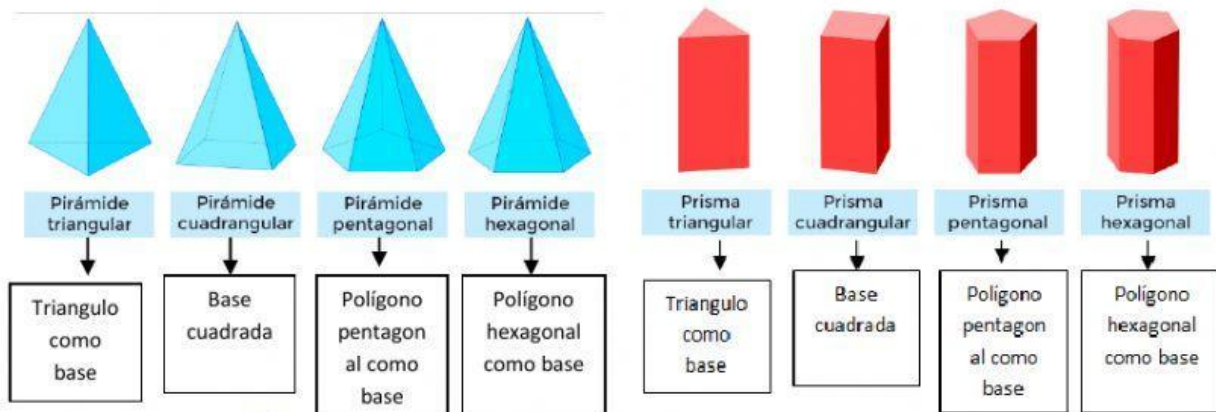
Pirámide triangular

Triangulo como base

Pirámide cuadrangular

Base cuadrada

Pirámide pentagonal

Polígono pentagon al como base

Pirámide hexagonal

Polígono hexagonal como base

Prisma triangular

Triangulo como base

Prisma cuadrangular

Base cuadrada

Prisma pentagonal

Polígono pentagon al como base

Prisma hexagonal

Polígono hexagonal como base